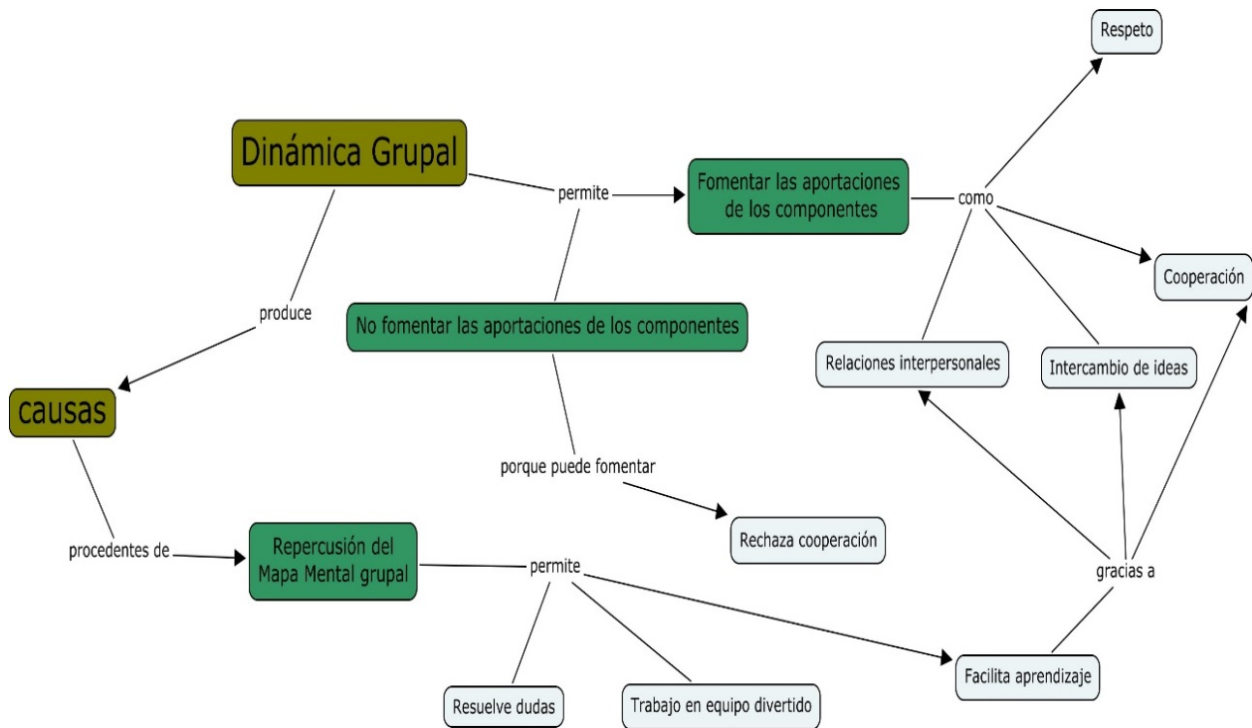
Respeto

Dinámica Grupal

permite

Fomentar las aportaciones de los componentes

como

Cooperación

produce

No fomentar las aportaciones de los componentes

Relaciones interpersonales

Intercambio de ideas

causas

porque puede fomentar

Rechaza cooperación

procedentes de

Repercusión del Mapa Mental grupal

permite

gracias a

Facilita aprendizaje

Resuelve dudas

Trabajo en equipo divertido